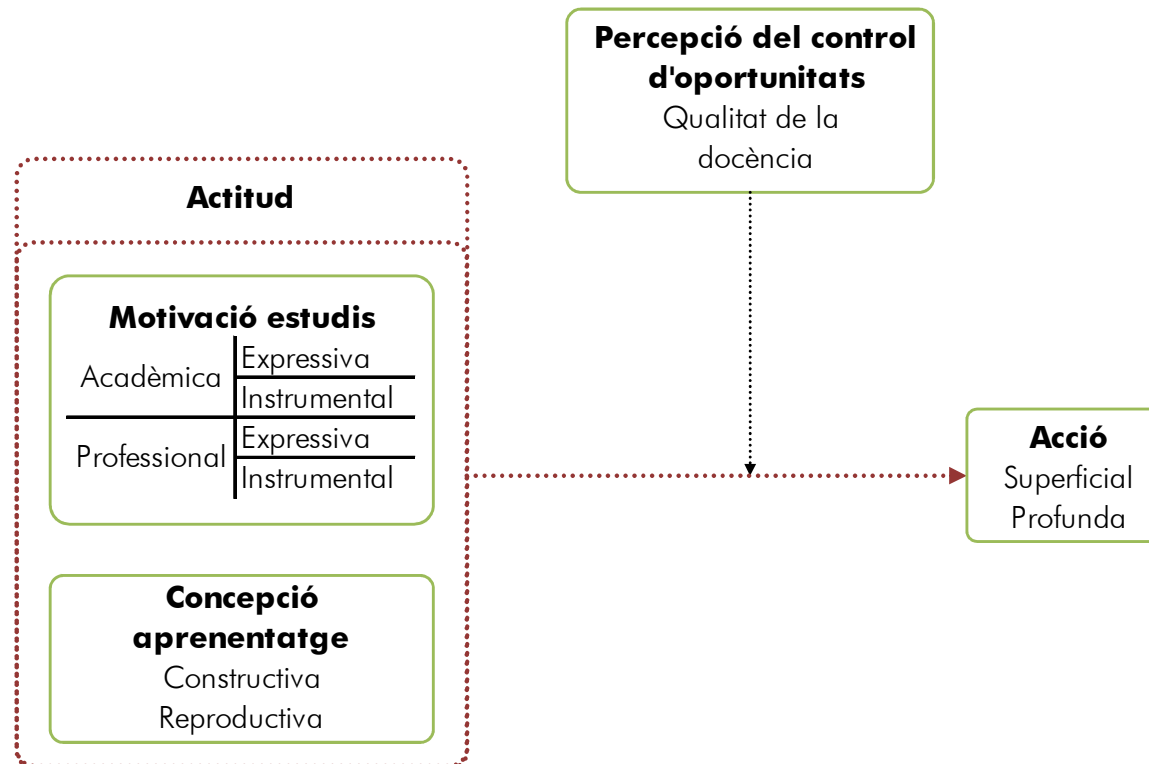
Percepció del control d'oportunitats
Qualitat de la docència

Actitud

Motivació estudis
Acadèmica
Expressiva
Instrumental
Professional
Expressiva
Instrumental

Concepció aprenentatge
Constructiva
Reproductiva

Acció
Superficial
Profunda